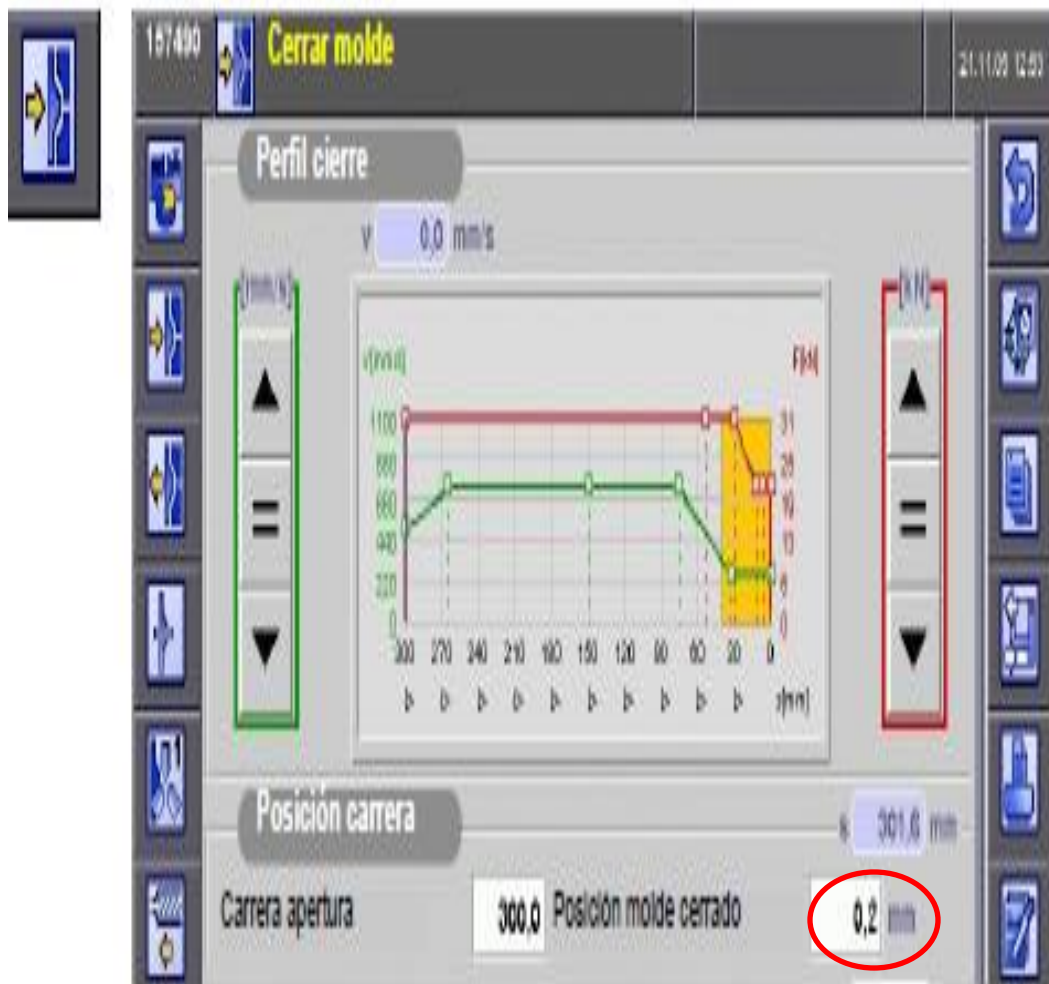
157490 Cerrar molde 21.11.09 12:03

Perfil cierre

v 0,0 mm/s

[mm/s]

[kN]

v[mm/s]

F[kN]

1100
880
660
440
220
0

31
25
19
13
6
0

300 270 240 210 180 150 120 90 60 30 0

s[mm]

Posición carrera

s 301,6 mm

Carrera apertura 300,0 Posición molde cerrado 0,2 mm